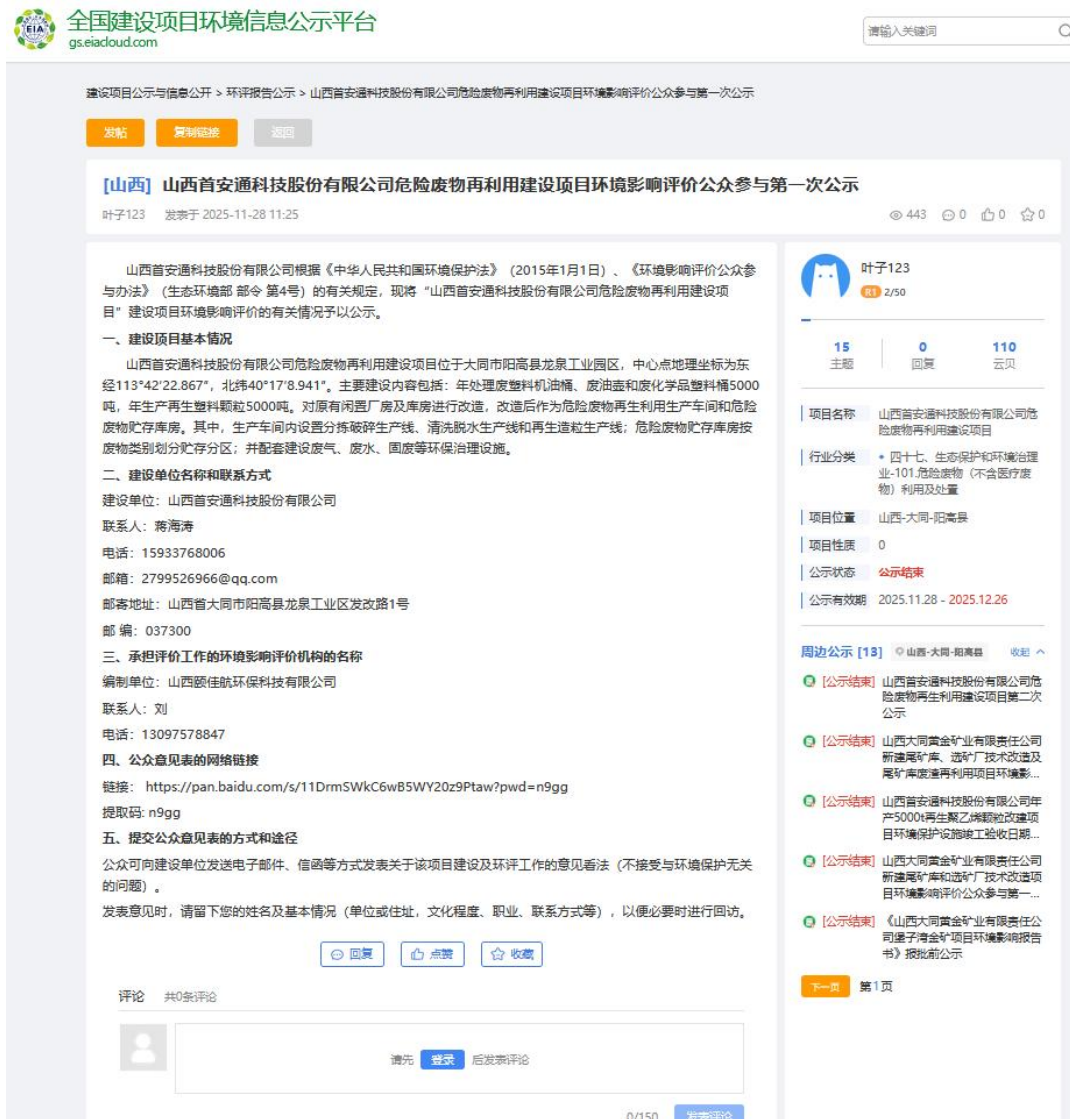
EIA 全国建设项目环境信息公示平台
gs.eiacloud.com

请输入关键词

建设项目公示与信息公开 > 环评报告公示 > 山西首安通科技股份有限公司危险废物再利用建设项目环境影响评价公众参与第一次公示

发帖 复制链接 返回

[山西] 山西首安通科技股份有限公司危险废物再利用建设项目环境影响评价公众参与第一次公示

叶子123 发表于 2025-11-28 11:25

443 0 0 0

山西首安通科技股份有限公司根据《中华人民共和国环境保护法》（2015年1月1日）、《环境影响评价公众参与办法》（生态环境部 部令 第4号）的有关规定，现将"山西首安通科技股份有限公司危险废物再利用建设项目"建设项目环境影响评价的有关情况予以公示。

一、建设项目基本情况

山西首安通科技股份有限公司危险废物再利用建设项目位于大同市阳高县龙泉工业园区，中心点地理坐标为东经113°42′22.867″，北纬40°17′8.941″。主要建设内容包括：年处理废塑料机油桶、废油壶和废化学品塑料桶5000吨，年生产再生塑料颗粒5000吨。对原有闲置厂房及库房进行改造，改造后作为危险废物再生利用生产车间和危险废物贮存库房。其中，生产车间内设置分拣破碎生产线、清洗脱水生产线和再生造粒生产线；危险废物贮存库房按废物类别划分贮存分区；并配套建设废气、废水、固废等环保治理设施。

二、建设单位名称和联系方式

建设单位：山西首安通科技股份有限公司

联系人：蒋海涛

电话：15933768006

邮箱：2799526966@qq.com

邮寄地址：山西省大同市阳高县龙泉工业区发改路1号

邮 编：037300

三、承担评价工作的环境影响评价机构的名称

编制单位：山西颐佳航环保科技有限公司

联系人：刘

电话：13097578847

四、公众意见表的网络链接

链接：https://pan.baidu.com/s/11DrmSWkC6wB5WY20z9Ptaw?pwd=n9gg

提取码: n9gg

五、提交公众意见表的方式和途径

公众可向建设单位发送电子邮件、信函等方式发表关于该项目建设及环评工作的意见看法（不接受与环境保护无关的问题）。

发表意见时，请留下您的姓名及基本情况（单位或住址，文化程度、职业、联系方式等），以便必要时进行回访。

回复 点赞 收藏

评论 共0条评论

请先 登录 后发表评论

0/150 发表评论

叶子123
R1 2/50

15 主题 | 0 回复 | 110 云贝

项目名称 山西首安通科技股份有限公司危险废物再利用建设项目
行业分类 • 四十七、生态保护和环境治理业-101.危险废物（不含医疗废物）利用及处置
项目位置 山西-大同-阳高县
项目性质 0
公示状态 公示结束
公示有效期 2025.11.28 - 2025.12.26

周边公示 [13] 山西-大同-阳高县 收起

[公示结束] 山西首安通科技股份有限公司危险废物再生利用建设项目第二次公示
[公示结束] 山西大同黄金矿业有限责任公司新建尾矿库、选矿厂技术改造及尾矿库废渣再利用项目环境影...
[公示结束] 山西首安通科技股份有限公司年产5000t再生聚乙烯颗粒改建项目环境保护设施竣工验收日期...
[公示结束] 山西大同黄金矿业有限责任公司新建尾矿库和选矿厂技术改造项目环境影响评价公众参与第一...
[公示结束] 《山西大同黄金矿业有限责任公司堡子湾金矿项目环境影响报告书》报批前公示

下一页 第1页